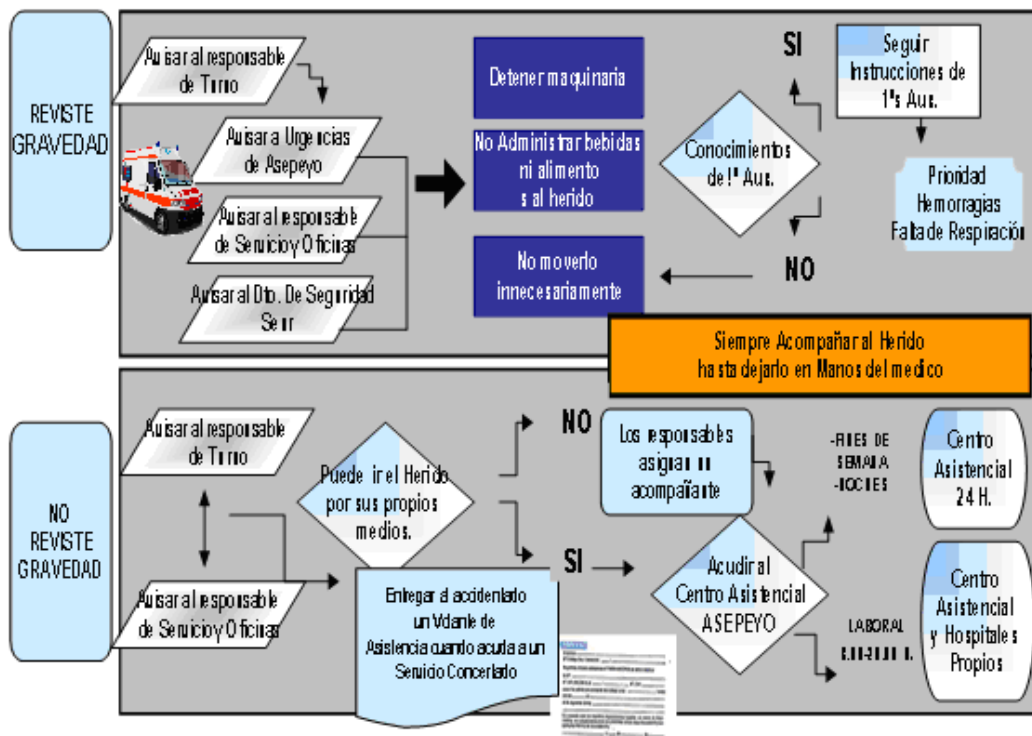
REVISTE GRAVEDAD

Avisar al responsable de Turno

Avisar a Urgencias de Asepeyo

Avisar al responsable de Servicio y Oficinas

Avisar al Dto. De Seguridad Seur

Detener maquinaria

No Administrar bebidas ni alimento s al herido

No moverlo innecesariamente

Conocimientos de 1º Aux.

SI

NO

Seguir Instrucciones de 1ºs Aux.

Prioridad Hemorragias Falta de Respiración

Siempre Acompañar al Herido hasta dejarlo en Manos del medico

NO REVISTE GRAVEDAD

Avisar al responsable de Turno

Avisar al responsable de Servicio y Oficinas

Puede ir el Herido por sus propios medios.

NO

SI

Los responsables asignan un acompañante

-FINES DE SEMANA -NOCHES

Centro Asistencial 24 H.

Entregar al accidentado un Volante de Asistencia cuando acuda a un Servicio Concertado

Acudir al Centro Asistencial ASEPEYO

LABORAL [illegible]

Centro Asistencial y Hospitales Propios